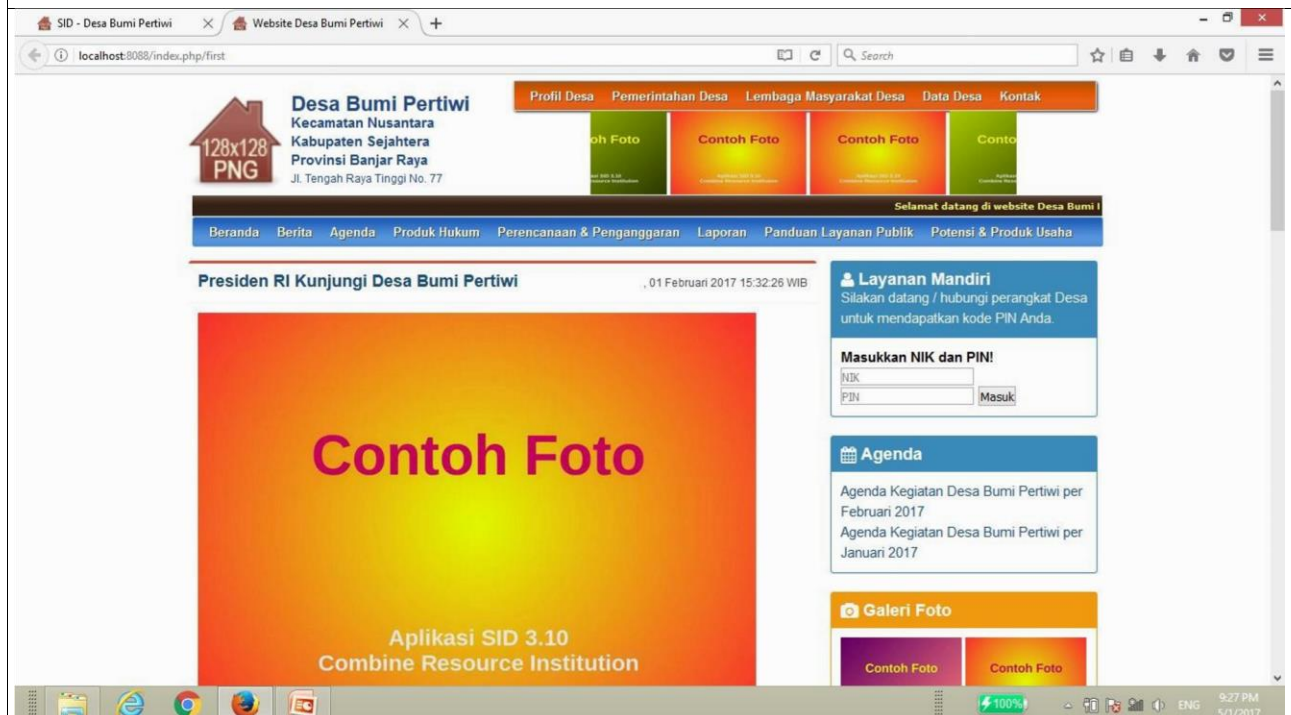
SID - Desa Bumi Pertiwi
Website Desa Bumi Pertiwi
localhost:8088/index.php/first
Search

128x128 PNG
Desa Bumi Pertiwi
Kecamatan Nusantara
Kabupaten Sejahtera
Provinsi Banjar Raya
Jl. Tengah Raya Tinggi No. 77

Profil Desa Pemerintahan Desa Lembaga Masyarakat Desa Data Desa Kontak

oh Foto Contoh Foto Contoh Foto Conto

Selamat datang di website Desa Bumi I

Beranda Berita Agenda Produk Hukum Perencanaan & Penganggaran Laporan Panduan Layanan Publik Potensi & Produk Usaha

Presiden RI Kunjungi Desa Bumi Pertiwi
, 01 Februari 2017 15:32:26 WIB

Contoh Foto

Aplikasi SID 3.10
Combine Resource Institution

Layanan Mandiri
Silakan datang / hubungi perangkat Desa untuk mendapatkan kode PIN Anda.

Masukkan NIK dan PIN!
NIK
PIN
Masuk

Agenda
Agenda Kegiatan Desa Bumi Pertiwi per Februari 2017
Agenda Kegiatan Desa Bumi Pertiwi per Januari 2017

Galeri Foto
Contoh Foto
Contoh Foto

100%
ENG
9:27 PM
5/1/2017